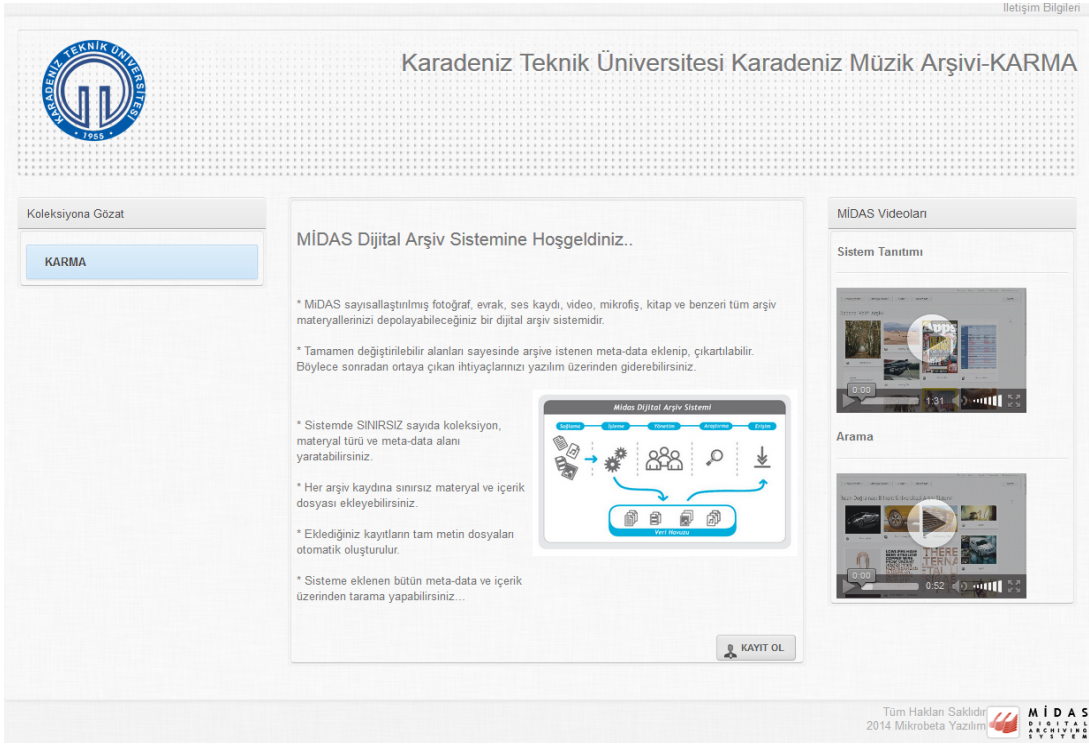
İletişim Bilgileri

KARADENİZ TEKNİK ÜNİVERSİTESİ 1955

Karadeniz Teknik Üniversitesi Karadeniz Müzik Arşivi-KARMA

Koleksiyona Gözat

KARMA

MİDAS Dijital Arşiv Sistemine Hoşgeldiniz..

* MiDAS sayısallaştırılmış fotoğraf, evrak, ses kaydı, video, mikrofiş, kitap ve benzeri tüm arşiv materyallerinizi depolayabileceğiniz bir dijital arşiv sistemidir.

* Tamamen değiştirilebilir alanları sayesinde arşive istenen meta-data eklenip, çıkartılabilir. Böylece sonradan ortaya çıkan ihtiyaçlarınızı yazılım üzerinden giderebilirsiniz.

* Sistemde SINIRSIZ sayıda koleksiyon, materyal türü ve meta-data alanı yaratabilirsiniz.

* Her arşiv kaydına sınırsız materyal ve içerik dosyası ekleyebilirsiniz.

* Eklediğiniz kayıtların tam metin dosyaları otomatik oluşturulur.

* Sisteme eklenen bütün meta-data ve içerik üzerinden tarama yapabilirsiniz...

Midas Dijital Arşiv Sistemi

Sağlama İşleme Yönetim Araştırma Erişim

Veri Havuzu

KAYIT OL

MİDAS Videoları

Sistem Tanıtımı

0:00 1:31

Arama

0:00 0:52

Tüm Hakları Saklıdır
2014 Mikrobeta Yazılım

MİDAS DIGITAL ARCHIVING SYSTEM